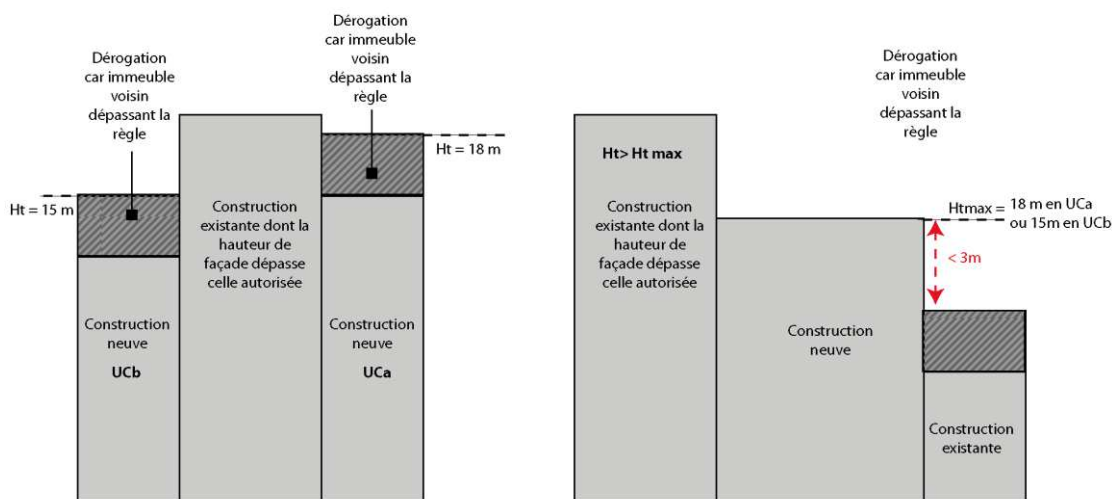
Dérogation car immeuble voisin dépassant la règle

Dérogation car immeuble voisin dépassant la règle

Ht = 15 m

Ht = 18 m

Construction existante dont la hauteur de façade dépasse celle autorisée

Construction neuve

UCb

Construction neuve

UCa

Dérogation car immeuble voisin dépassant la règle

Ht> Ht max

Construction existante dont la hauteur de façade dépasse celle autorisée

Htmax = 18 m en UCa ou 15m en UCb

< 3m

Construction neuve

Construction existante